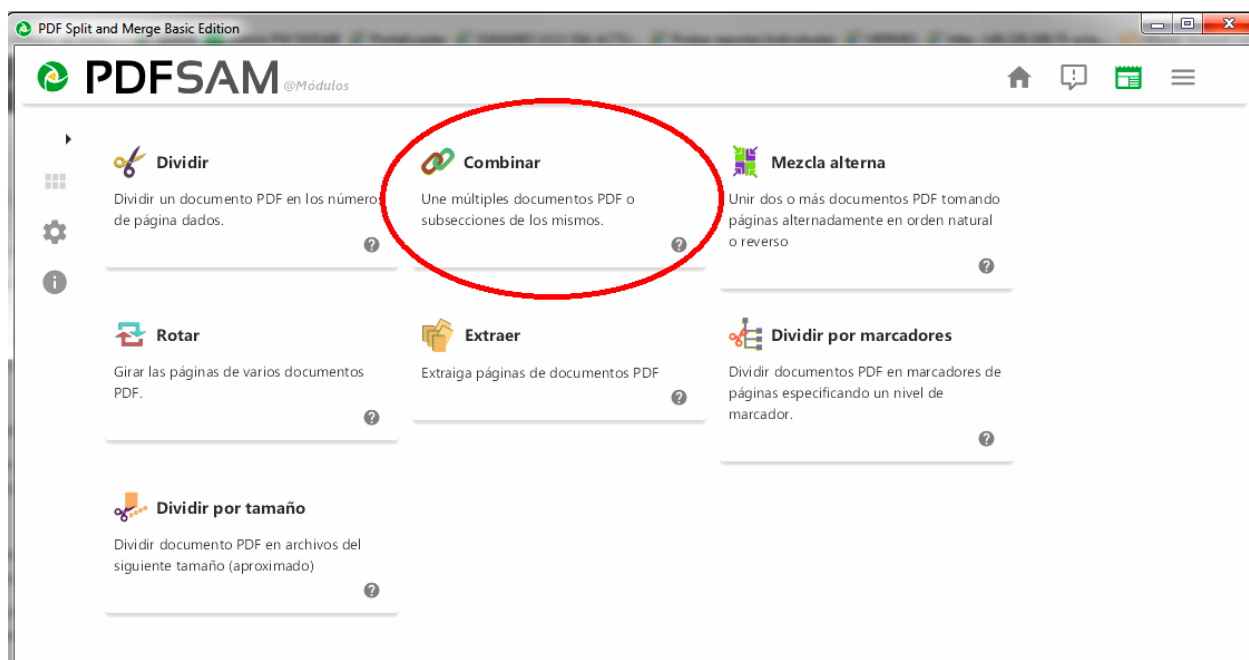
PDF Split and Merge Basic Edition

PDFSAM @Módulos

Dividir
Dividir un documento PDF en los números de página dados.

Combinar
Une múltiples documentos PDF o subsecciones de los mismos.

Mezcla alterna
Unir dos o más documentos PDF tomando páginas alternadamente en orden natural o reverso

Rotar
Girar las páginas de varios documentos PDF.

Extraer
Extraiga páginas de documentos PDF

Dividir por marcadores
Dividir documentos PDF en marcadores de páginas especificando un nivel de marcador.

Dividir por tamaño
Dividir documento PDF en archivos del siguiente tamaño (aproximado)